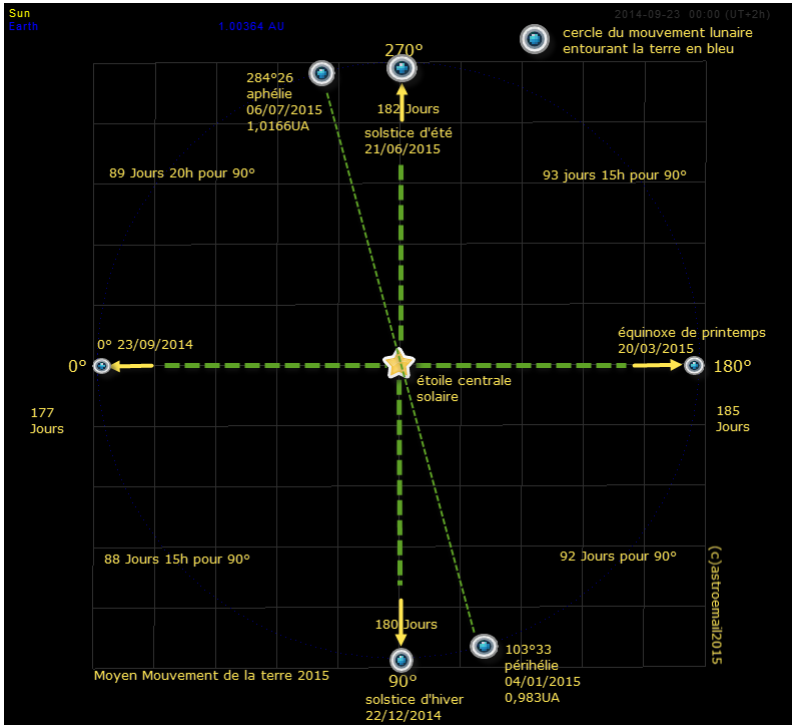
Sun
Earth
1.00364 AU
2014-09-23 00:00 (UT+2h)

cercle du mouvement lunaire entourant la terre en bleu

270°
284°26
aphélie
06/07/2015
1,0166UA

182 Jours
solstice d'été
21/06/2015

89 Jours 20h pour 90°
93 jours 15h pour 90°

0° 23/09/2014
0°
177
Jours

équinoxe de printemps
20/03/2015
180°
185
Jours

étoile centrale
solaire

88 Jours 15h pour 90°
92 Jours pour 90°

(c)astroemail2015

180 Jours
90°
103°33
périhélie
04/01/2015
0,983UA

Moyen Mouvement de la terre 2015

solstice d'hiver
22/12/2014